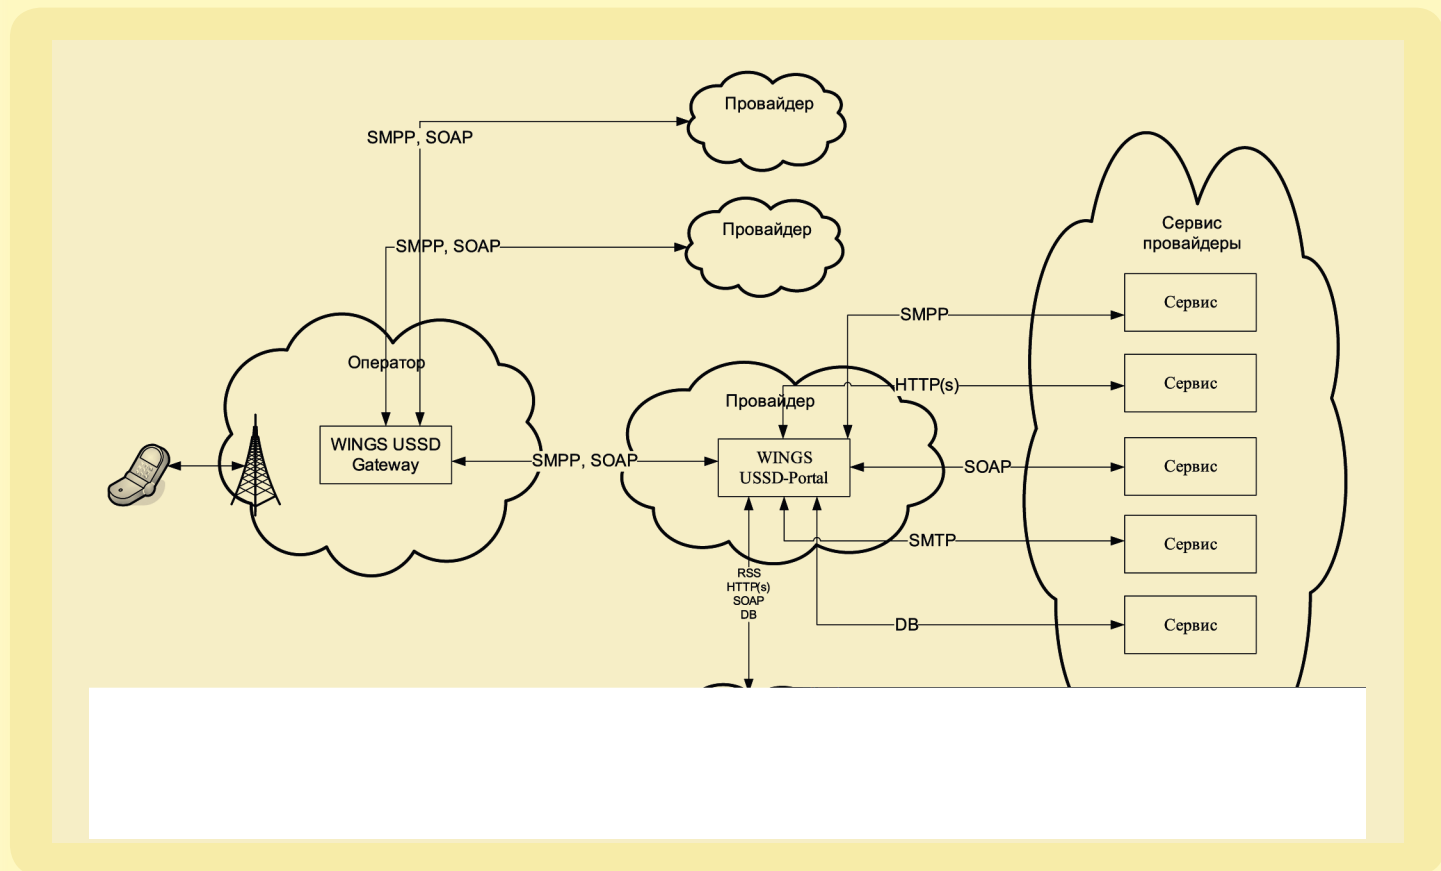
Провайдер

SMPP, SOAP

Провайдер

SMPP, SOAP

Сервис провайдеры

Сервис

SMPP

Оператор

HTTP(s)

Сервис

Провайдер

WINGS USSD Gateway

SMPP, SOAP

WINGS USSD-Portal

SOAP

Сервис

SMTP

Сервис

RSS
HTTP(s)
SOAP
DB

DB

Сервис